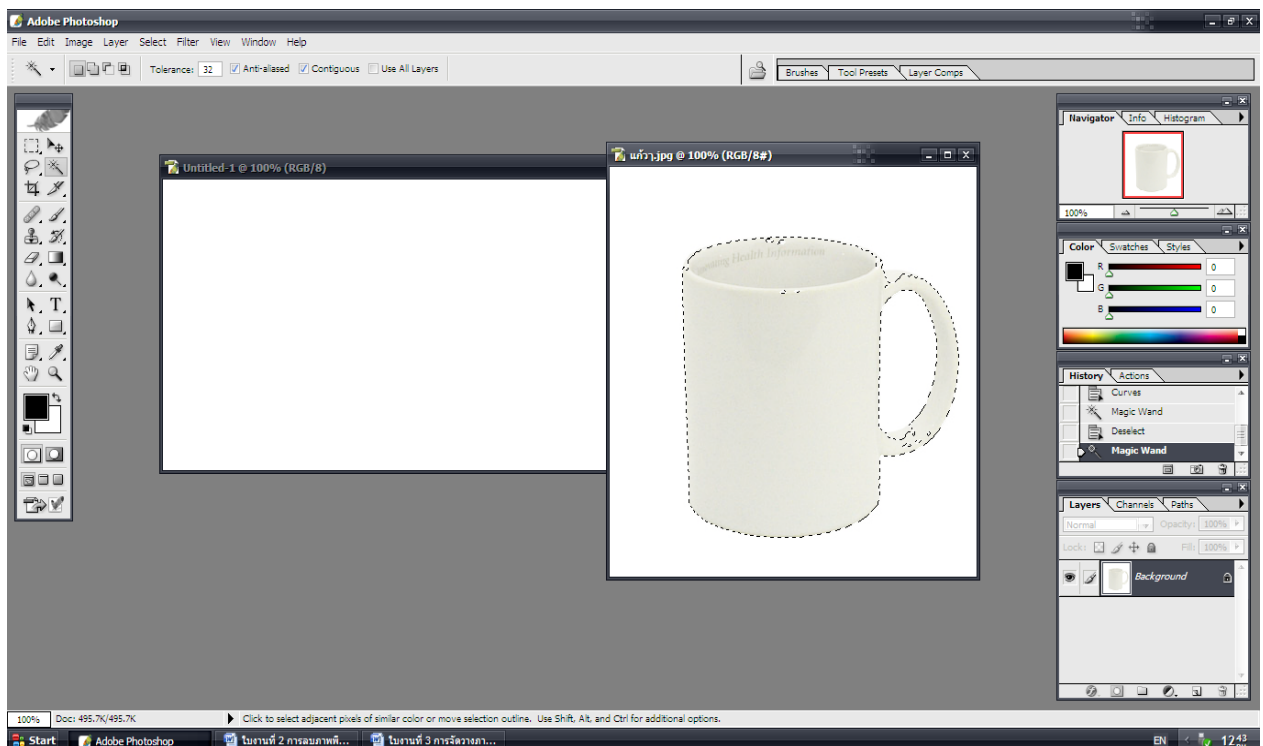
Adobe Photoshop

File Edit Image Layer Select Filter View Window Help

Tolerance: 32 Anti-aliased Contiguous Use All Layers

Brushes Tool Presets Layer Comps

Untitled-1 @ 100% (RGB/8)

แก้วๆ.jpg @ 100% (RGB/8#)

Navigator Info Histogram

100%

Color Swatches Styles

R 0
G 0
B 0

History Actions

Curves
Magic Wand
Deselect
Magic Wand

Layers Channels Paths

Normal Opacity: 100%

Lock: Fill: 100%

Background

100% Doc: 495.7K/495.7K

Click to select adjacent pixels of similar color or move selection outline. Use Shift, Alt, and Ctrl for additional options.

Start Adobe Photoshop ใบงานที่ 2 การลบภาพพื... ใบงานที่ 3 การจัดวางภา...

EN 12:43